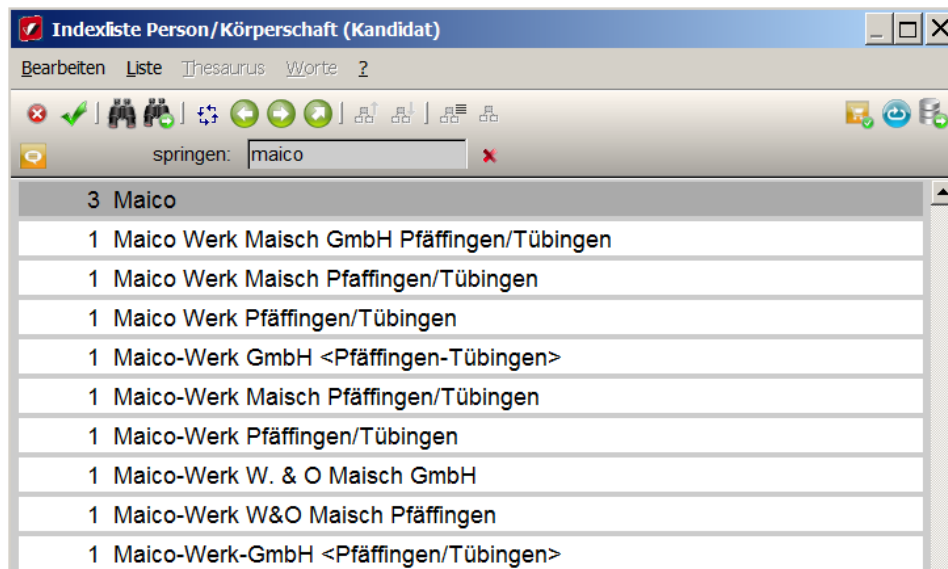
Indexliste Person/Körperschaft (Kandidat)

Bearbeiten Liste Thesaurus Worte ?

springen: maico

| | |
|---|---|
| 3 | Maico |
| 1 | Maico Werk Maisch GmbH Pfäffingen/Tübingen |
| 1 | Maico Werk Maisch Pfaffingen/Tübingen |
| 1 | Maico Werk Pfäffingen/Tübingen |
| 1 | Maico-Werk GmbH <Pfäffingen-Tübingen> |
| 1 | Maico-Werk Maisch Pfäffingen/Tübingen |
| 1 | Maico-Werk Pfäffingen/Tübingen |
| 1 | Maico-Werk W. & O Maisch GmbH |
| 1 | Maico-Werk W&O Maisch Pfäffingen |
| 1 | Maico-Werk-GmbH <Pfäffingen/Tübingen> |